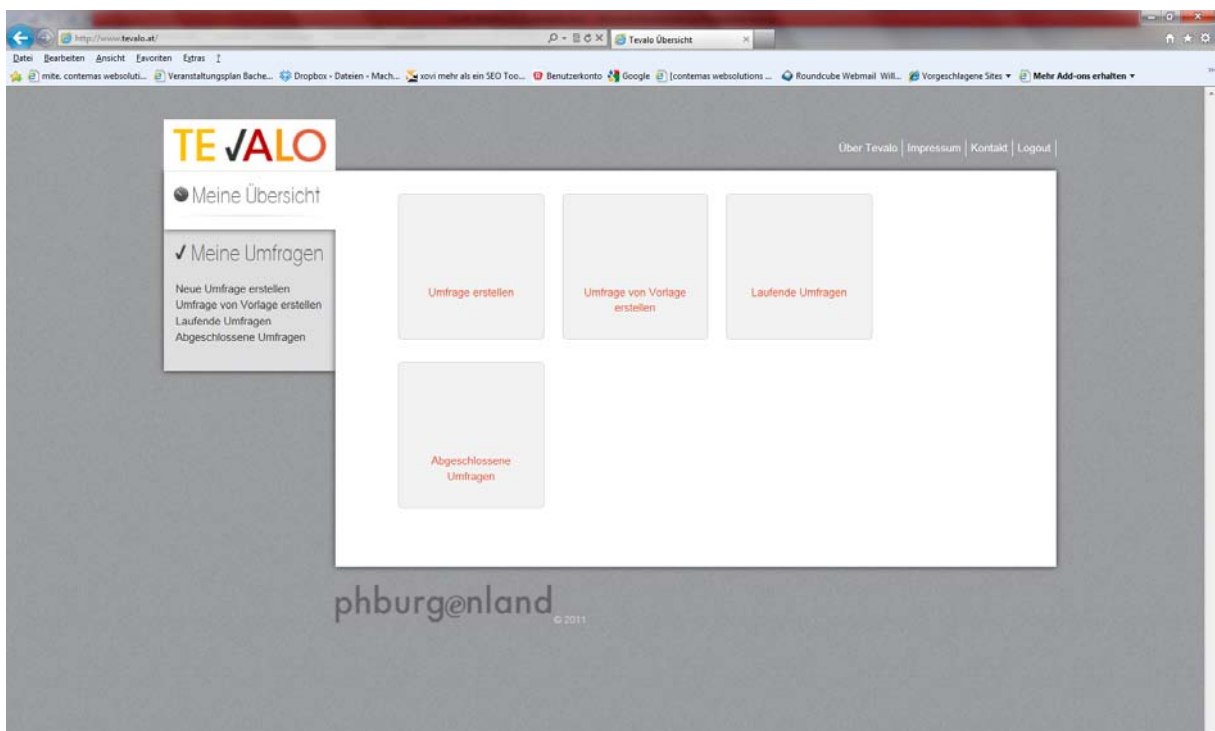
http://www.tevalo.at/

Tevalo Übersicht

Datei Bearbeiten Ansicht Favoriten Extras ?

mite. contemas websoluti... Veranstaltungsplan Bache... Dropbox - Dateien - Mach... xovi mehr als ein SEO Too... Benutzerkonto Google [contemas websolutions ... Roundcube Webmail Will... Vorgeschlagene Sites ▾ Mehr Add-ons erhalten ▾

TE √ALO

Über Tevalo | Impressum | Kontakt | Logout

Meine Übersicht

✓ Meine Umfragen

Neue Umfrage erstellen
Umfrage von Vorlage erstellen
Laufende Umfragen
Abgeschlossene Umfragen

Umfrage erstellen

Umfrage von Vorlage erstellen

Laufende Umfragen

Abgeschlossene Umfragen

phburg@nland © 2011